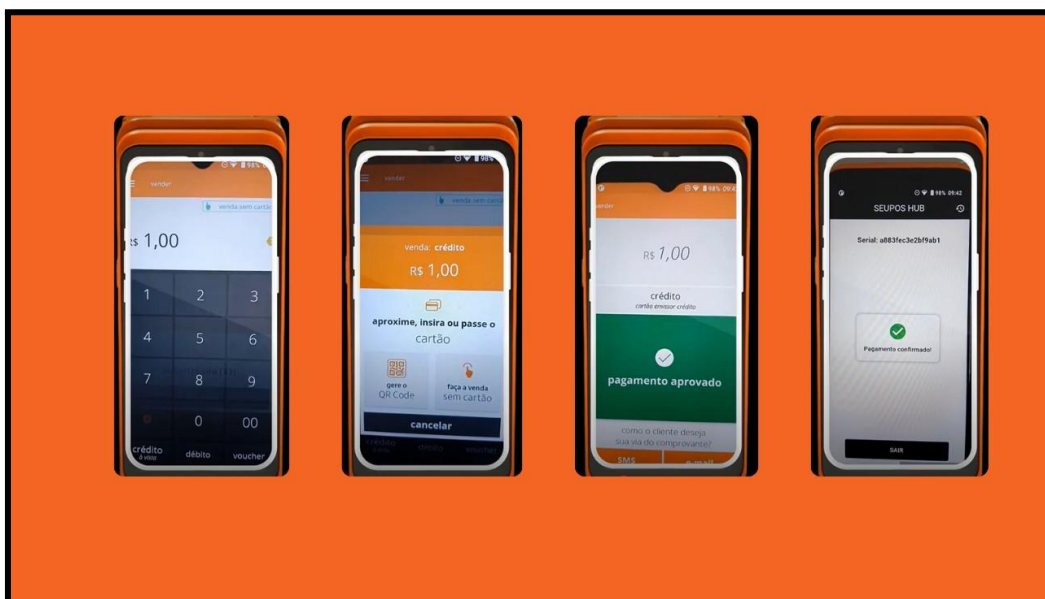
vender
venda sem cartão
R$ 1,00
1 2 3
4 5 6
7 8 9
0 00
crédito
à vista
débito
voucher

vender
venda sem cartão
venda: crédito
R$ 1,00
aproxime, insira ou passe o cartão
gere o QR Code
faça a venda sem cartão
cancelar

98% 09:4
vender
R$ 1,00
crédito
cartão emissor crédito
pagamento aprovado
como o cliente deseja sua via do comprovante?
SMS
e-mail

98% 09:42
SEUPOS HUB
Serial: a883fec3e2bf9ab1
Pagamento confirmado!
SAIR